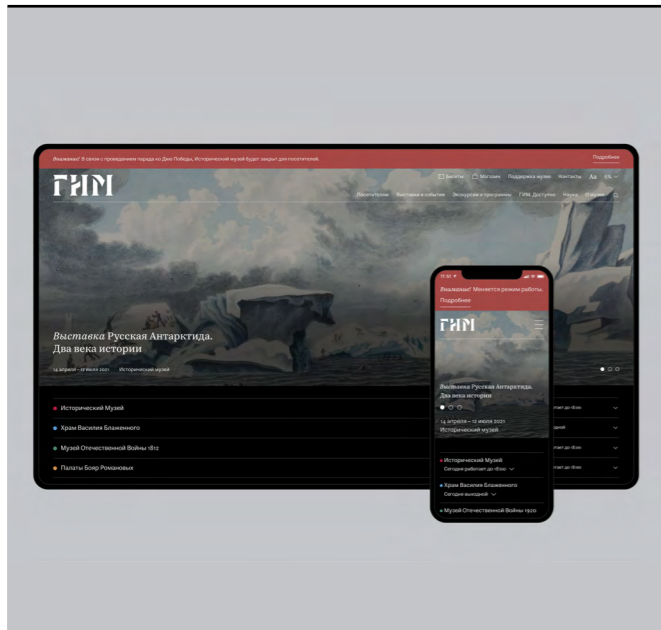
Внимание! В связи с проведением парада ко Дню Победы, Исторический музей будет закрыт для посетителей.

Подробнее

ГИМ

Билеты Магазин Поддержка музея Контакты Аа EN

Посетителям Выставки и события Экскурсии и программы ГИМ. Доступно Наука Отчеты

*Выставка* Русская Антарктида. Два века истории

14 апреля – 12 июля 2021 Исторический музей

Исторический Музей

Храм Василия Блаженного

Музей Отечественной Войны 1812

Палаты Бояр Романовых

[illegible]ает до 18:00

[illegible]дной

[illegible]ает до 18:00

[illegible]ает до 18:00

Внимание! Меняется режим работы.

Подробнее

ГИМ

*Выставка* Русская Антарктида. Два века истории

14 апреля – 12 июля 2021
Исторический музей

Исторический Музей
Сегодня работает до 18:00

Храм Василия Блаженного
Сегодня выходной

Музей Отечественной Войны 1920